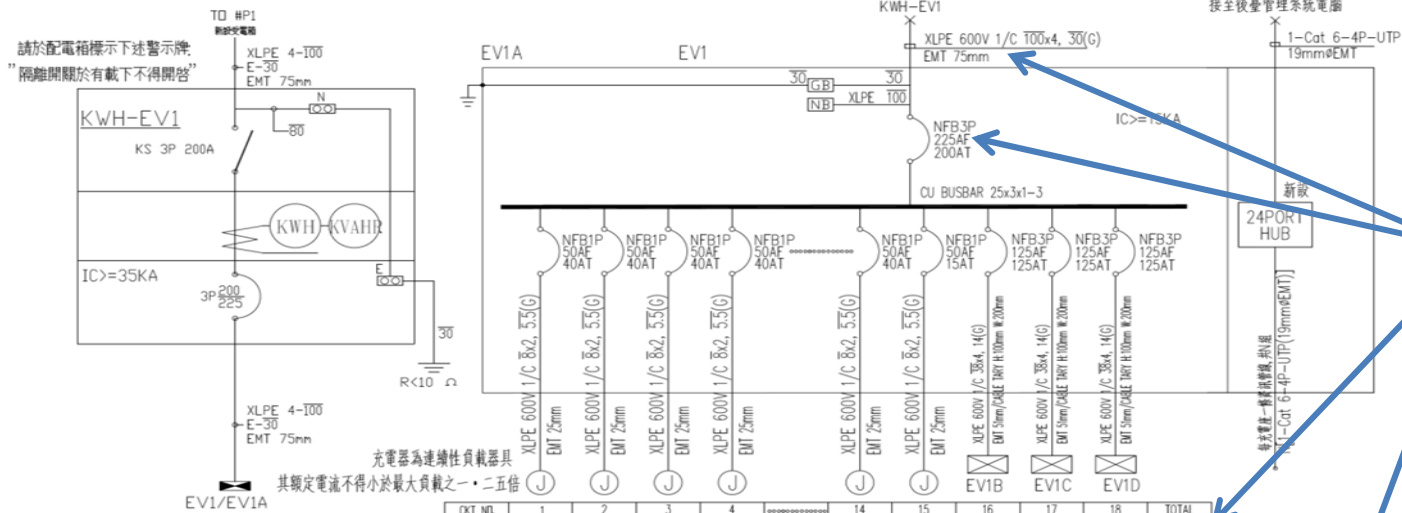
TO #P1
新設受電箱

請於配電箱標示下述警示牌:
"隔離開關於有載下不得開啓"

XLPE 4-$\overline{100}$
E-$\overline{30}$
EMT 75mm

N
$\overline{80}$

KWH-EV1
KS 3P 200A

KWH
KVAHR

IC>=35KA
3P$\frac{200}{225}$

E
$\overline{30}$
R<10 Ω

XLPE 4-$\overline{100}$
E-$\overline{30}$
EMT 75mm

EV1/EV1A

KWH-EV1
接至後臺管理系統電腦

EV1A
EV1

XLPE 600V 1/C $\overline{100}$x4, $\overline{30}$(G)
EMT 75mm

1-Cat 6-4P-UTP
19mmøEMT

$\overline{30}$ GB $\overline{30}$
NB XLPE $\overline{100}$

NFB3P
225AF
200AT

IC>=15KA

CU BUSBAR 25x3x1-3

新設
24PORT
HUB

NFB1P 50AF 40AT
NFB1P 50AF 40AT
NFB1P 50AF 40AT
NFB1P 50AF 40AT
NFB1P 50AF 40AT
NFB1P 50AF 15AT
NFB3P 125AF 125AT
NFB3P 125AF 125AT
NFB3P 125AF 125AT

XLPE 600V 1/C $\overline{8}$x2, $\overline{5.5}$(G) EMT 25mm
XLPE 600V 1/C $\overline{8}$x2, $\overline{5.5}$(G) EMT 25mm
XLPE 600V 1/C $\overline{8}$x2, $\overline{5.5}$(G) EMT 25mm
XLPE 600V 1/C $\overline{8}$x2, $\overline{5.5}$(G) EMT 25mm
XLPE 600V 1/C $\overline{8}$x2, $\overline{5.5}$(G) EMT 25mm
XLPE 600V 1/C $\overline{8}$x2, $\overline{5.5}$(G) EMT 25mm
XLPE 600V 1/C $\overline{38}$x4, 14(G) EMT 51mm/CABLE TRAY H:100mm W:200mm
XLPE 600V 1/C $\overline{38}$x4, 14(G) EMT 51mm/CABLE TRAY H:100mm W:200mm
XLPE 600V 1/C $\overline{38}$x4, 14(G) EMT 51mm/CABLE TRAY H:100mm W:200mm

每充電站一條網訊管線,共N組
N(1-Cat 6-4P-UTP(19mmøEMT))

充電器為連續性負載器具
其額定電流不得小於最大負載之一·二五倍

J J J J J J
EV1B EV1C EV1D

| CKT NO. | 1 | 2 | 3 | 4 | | 14 | 15 | 16 | 17 | 18 | TOTAL |